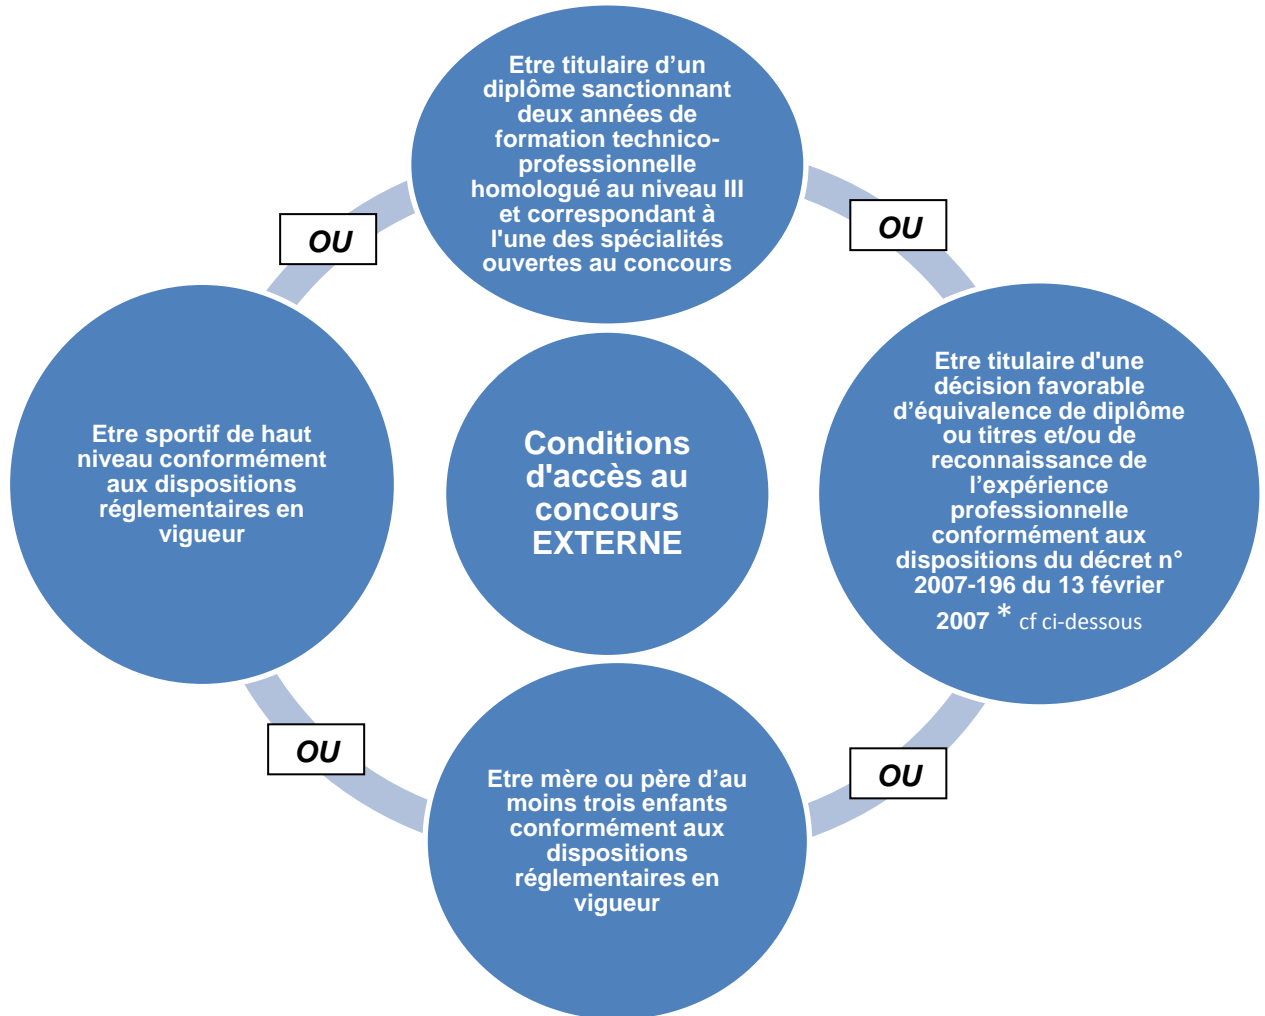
Conditions d'accès au concours EXTERNE

Etre titulaire d'un diplôme sanctionnant deux années de formation technico-professionnelle homologué au niveau III et correspondant à l'une des spécialités ouvertes au concours

OU

Etre titulaire d'une décision favorable d'équivalence de diplôme ou titres et/ou de reconnaissance de l'expérience professionnelle conformément aux dispositions du décret n° 2007-196 du 13 février 2007 * cf ci-dessous

OU

Etre mère ou père d'au moins trois enfants conformément aux dispositions réglementaires en vigueur

OU

Etre sportif de haut niveau conformément aux dispositions réglementaires en vigueur

OU